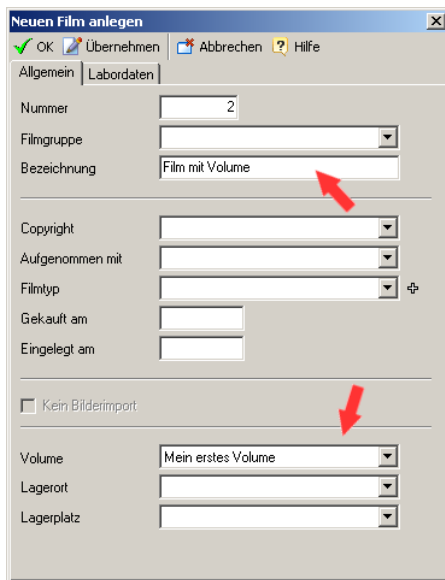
Neuen Film anlegen

OK Übernehmen Abbrechen Hilfe

Allgemein Labordaten

Nummer 2

Filmgruppe

Bezeichnung Film mit Volume

Copyright

Aufgenommen mit

Filmtyp

Gekauft am

Eingelegt am

Kein Bilderimport

Volume Mein erstes Volume

Lagerort

Lagerplatz